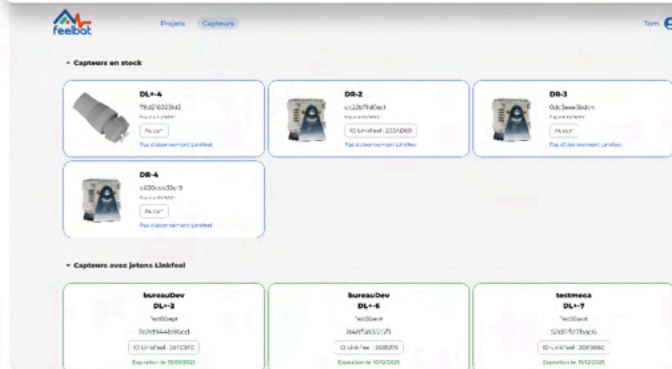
feelbat

Projets Capteurs

Tom

Capteurs en stock

DL+-4
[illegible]
Ajouter
Pas d'abonnement Linkfeel

DR-2
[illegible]
ID LinkFeel : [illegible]
Pas d'abonnement Linkfeel

DR-3
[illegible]
Ajouter
Pas d'abonnement Linkfeel

DR-4
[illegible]
Ajouter
Pas d'abonnement Linkfeel

Capteurs avec jetons Linkfeel

bureauDev
DL+-3
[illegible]
ID LinkFeel : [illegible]
Expiration le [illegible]

bureauDev
DL+-6
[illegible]
ID LinkFeel : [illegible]
Expiration le 10/12/2025

testmeca
DL+-7
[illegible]
ID LinkFeel : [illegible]
Expiration le 10/12/2025